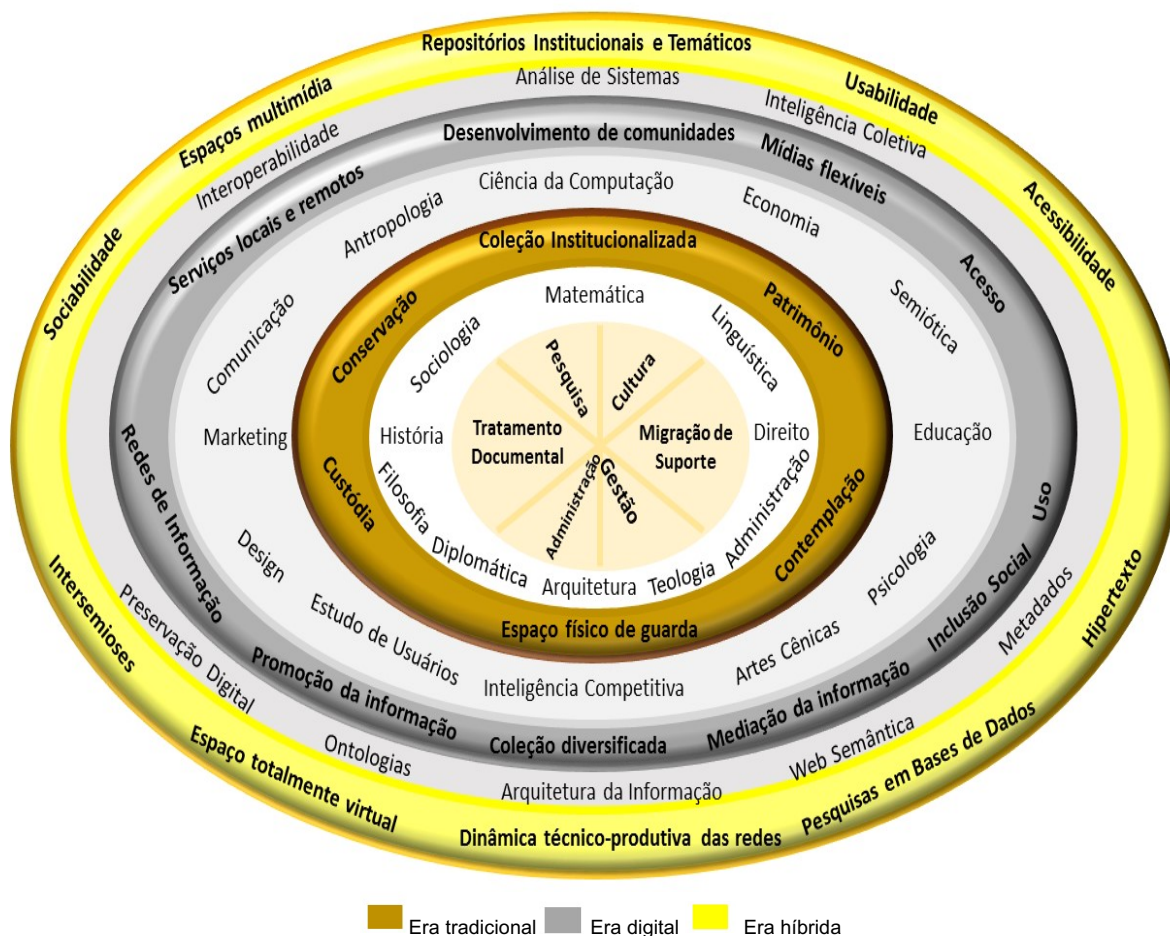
Repositórios Institucionais e Temáticos
Análise de Sistemas
Usabilidade
Inteligência Coletiva
Espaços multimídia
Interoperabilidade
Desenvolvimento de comunidades
Mídias flexíveis
Acessibilidade
Ciência da Computação
Economia
Serviços locais e remotos
Antropologia
Sociabilidade
Coleção Institucionalizada
Acesso
Semiótica
Matemática
Patrimônio
Conservação
Comunicação
Sociologia
Linguística
Pesquisa
Cultura
Marketing
História
Tratamento Documental
Migração de Suporte
Direito
Educação
Redes de Informação
Gestão
Administração
Custódia
Filosofia
Administração
Contemplação
Uso
Diplomática
Design
Arquitetura
Teologia
Psicologia
Intersemioses
Espaço físico de guarda
Inclusão Social
Hipertexto
Estudo de Usuários
Artes Cênicas
Metadados
Preservação Digital
Promoção da informação
Inteligência Competitiva
Mediação da informação
Ontologias
Coleção diversificada
Web Semântica
Espaço totalmente virtual
Arquitetura da Informação
Pesquisas em Bases de Dados
Dinâmica técnico-produtiva das redes
Era tradicional
Era digital
Era híbrida